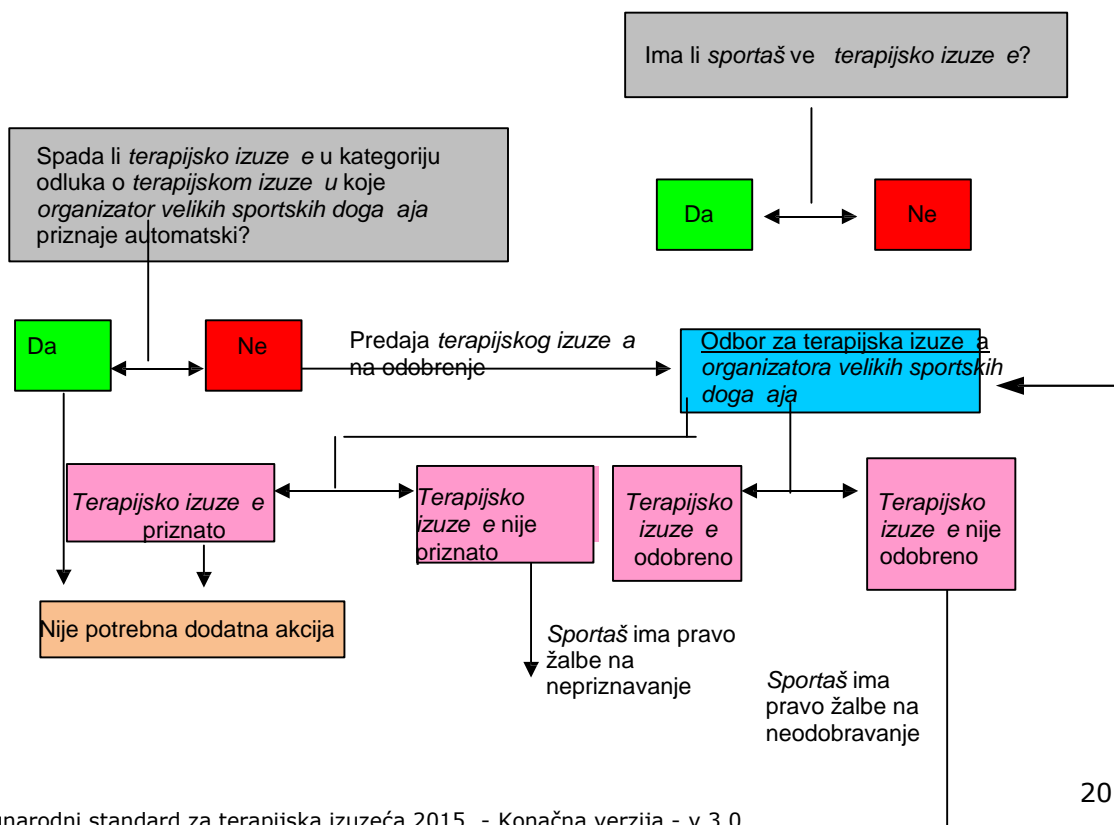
Ima li sportaš ve terapijsko izuze e?

Da

Ne

Spada li terapijsko izuze e u kategoriju odluka o terapijskom izuze u koje organizator velikih sportskih doga aja priznaje automatski?

Da

Ne

Predaja terapijskog izuze a na odobrenje

Odbor za terapijska izuze a organizatora velikih sportskih doga aja

Terapijsko izuze e priznato

Terapijsko izuze e nije priznato

Terapijsko izuze e odobreno

Terapijsko izuze e nije odobreno

Nije potrebna dodatna akcija

Sportaš ima pravo žalbe na nepriznavanje

Sportaš ima pravo žalbe na neodobravanje

20

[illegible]unarodni standard za terapijska izuzeća 2015. - Konačna verzija - v.3.0